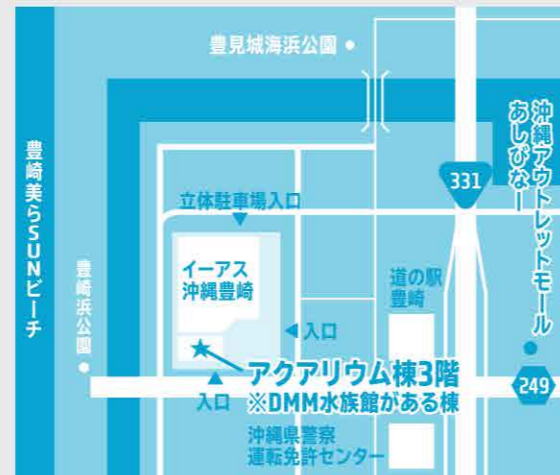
豊見城海浜公園

沖縄アウトレットモール あしびなー

331

豊崎美らSUNビーチ

豊崎浜公園

立体駐車場入口

イーアス 沖縄豊崎

道の駅 豊崎

入口

入口

アクアリウム棟3階
※DMM水族館がある棟

249

沖縄県警察 運転免許センター